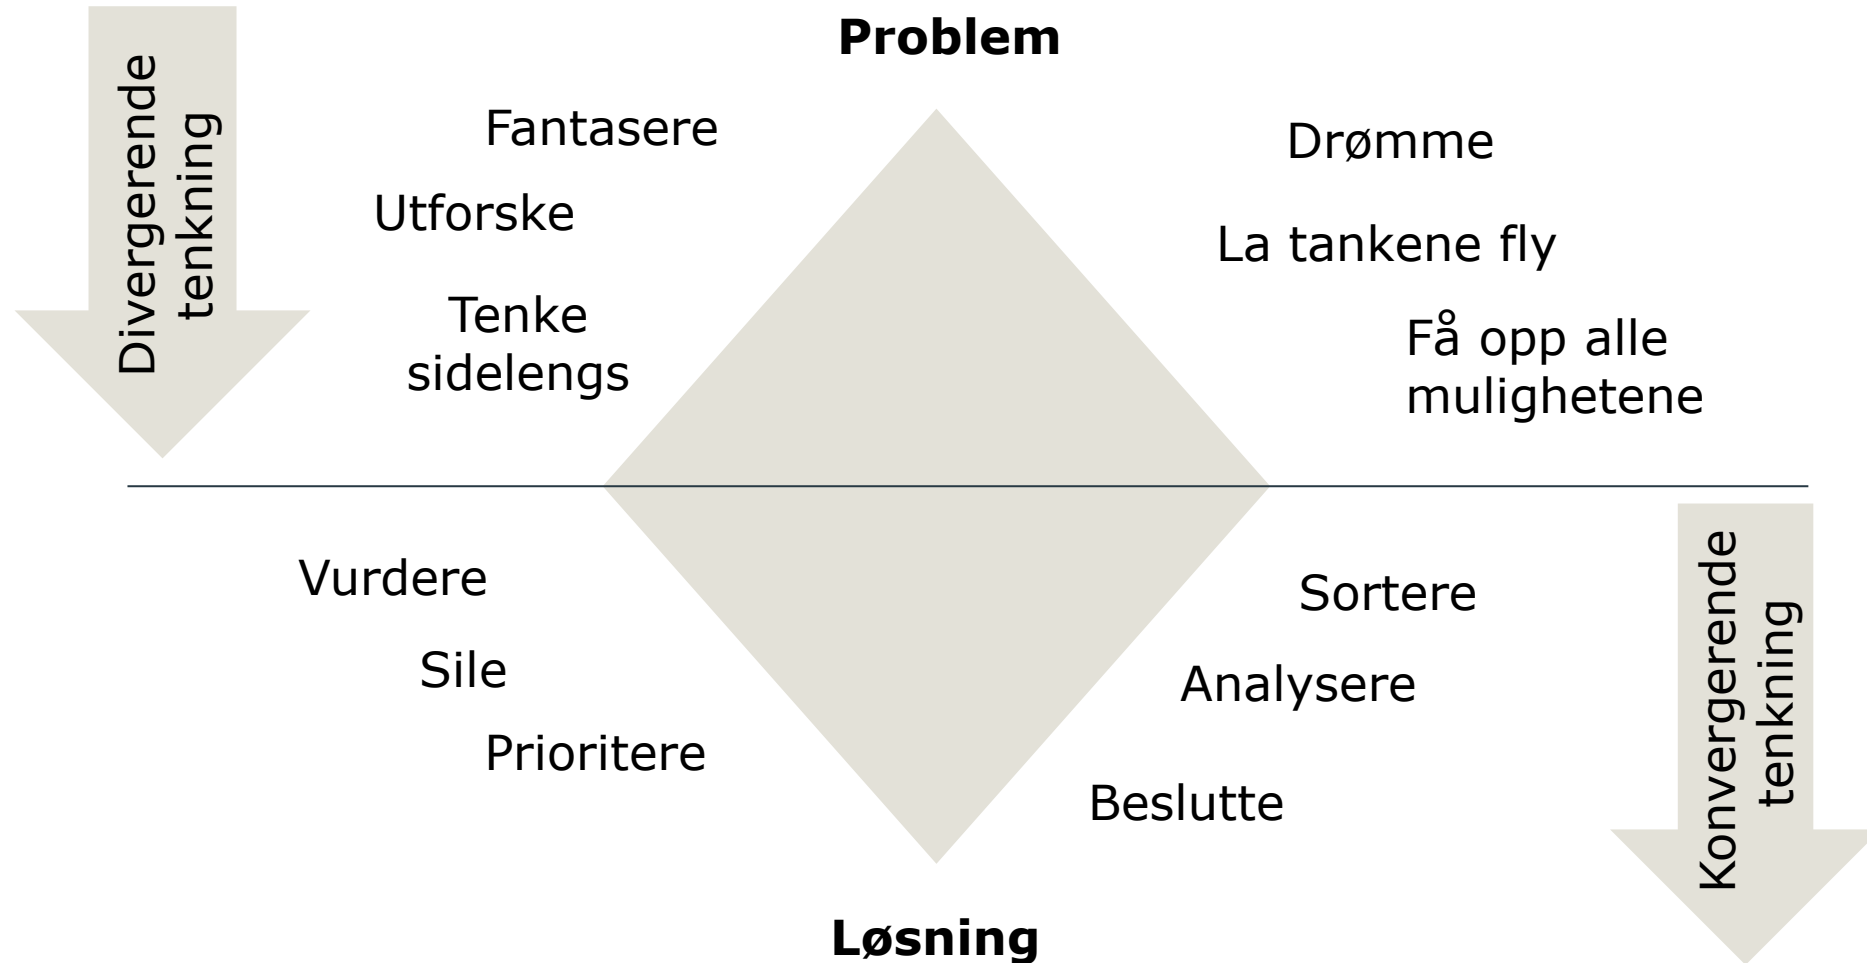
Divergerende tenkning

**Problem**

Fantasere

Utforske

Tenke sidelengs

Drømme

La tankene fly

Få opp alle mulighetene

Vurdere

Sile

Prioritere

Sortere

Analysere

Beslutte

Konvergerende tenkning

**Løsning**